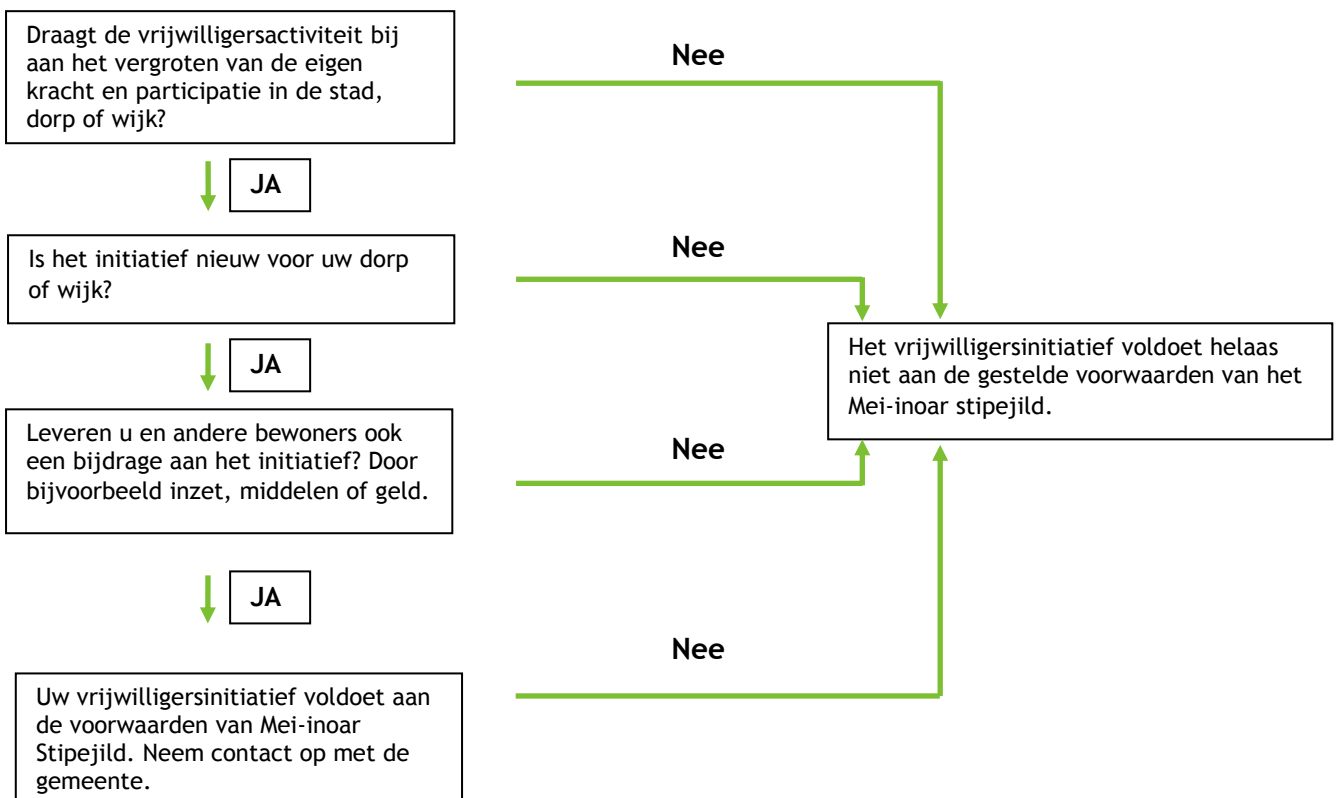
Draagt de vrijwilligersactiviteit bij aan het vergroten van de eigen kracht en participatie in de stad, dorp of wijk?

Nee

JA

Is het initiatief nieuw voor uw dorp of wijk?

Nee

Het vrijwilligersinitiatief voldoet helaas niet aan de gestelde voorwaarden van het Mei-inoar stipejild.

JA

Leveren u en andere bewoners ook een bijdrage aan het initiatief? Door bijvoorbeeld inzet, middelen of geld.

Nee

JA

Nee

Uw vrijwilligersinitiatief voldoet aan de voorwaarden van Mei-inoar Stipejild. Neem contact op met de gemeente.